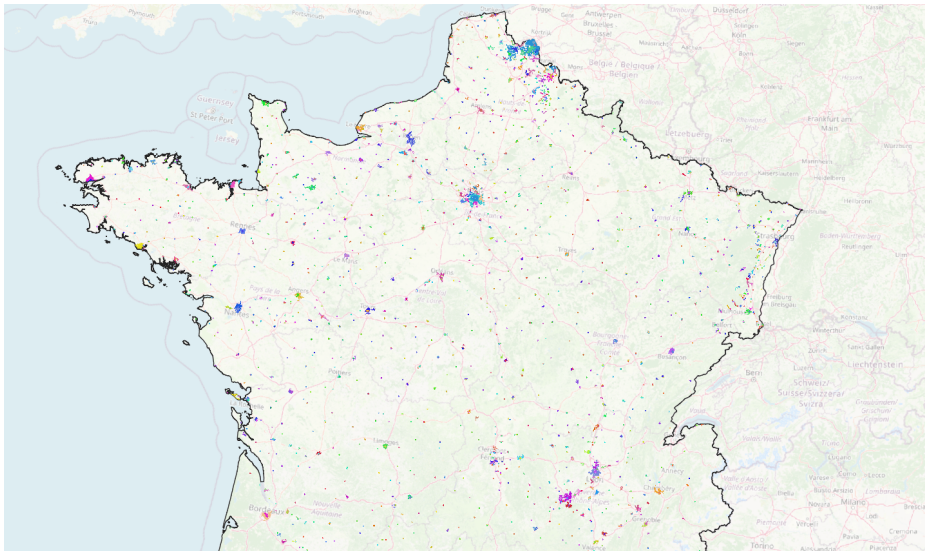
Plymouth
Brighton
Brugge
Antwerpen
Düsseldorf
Köln
Bruxelles
Brussel
België / Belgique
Belgien
Guernsey
St Peter Port
Jersey
Luxembourg
Frankfurt am Main
Mannheim
Stuttgart
Strasbourg
Freiburg im Breisgau
Rennes
Nantes
Angers
Poitiers
Orléans
Troyes
Dijon
Besançon
Bern
Schweiz/Suisse/Svizzera/Svizra
Liechtenstein
Limoges
Lyon
Annecy
Grenoble
Bordeaux
Milano
Torino
Genova